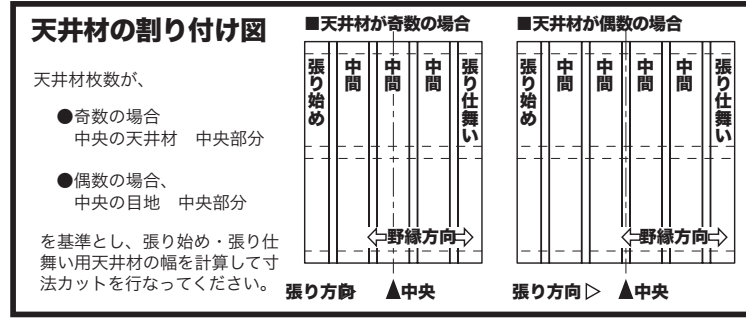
天井材の割り付け図

天井材枚数が、

●奇数の場合
中央の天井材　中央部分

●偶数の場合、
中央の目地　中央部分

を基準とし、張り始め・張り仕舞い用天井材の幅を計算して寸法カットを行なってください。

■天井材が奇数の場合

張り始め

中間

中間

中間

張り仕舞い

野縁方向

張り方向

▲中央

■天井材が偶数の場合

張り始め

中間

中間

中間

中間

張り仕舞い

野縁方向

張り方向▷

▲中央